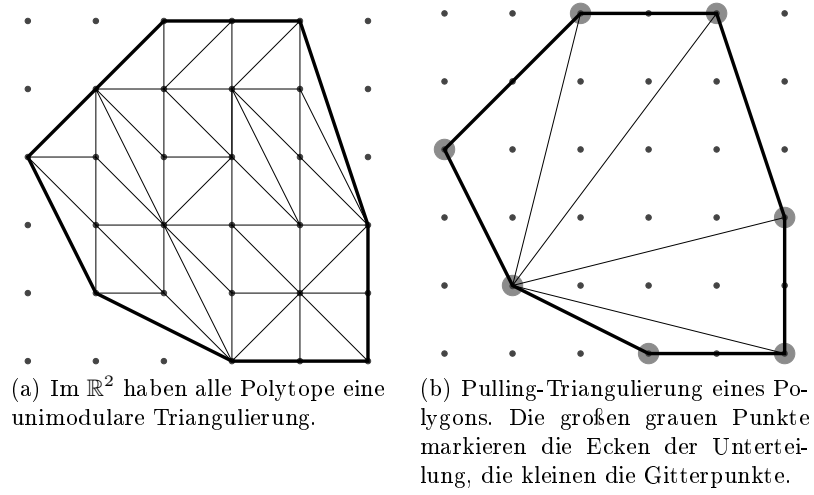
(a) Im $\mathbb{R}^2$ haben alle Polytope eine unimodulare Triangulierung.

(b) Pulling-Triangulierung eines Polygons. Die großen grauen Punkte markieren die Ecken der Unterteilung, die kleinen die Gitterpunkte.